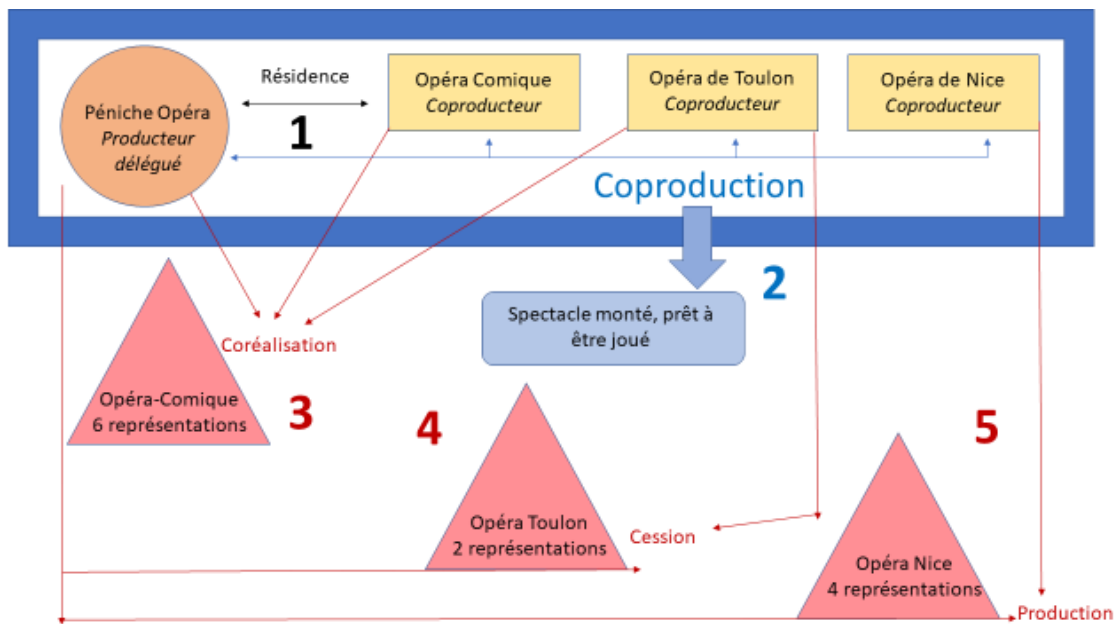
Péniche Opéra
*Producteur délégué*

Résidence

1

Opéra Comique
*Coproducteur*

Opéra de Toulon
*Coproducteur*

Opéra de Nice
*Coproducteur*

Coproduction

2

Spectacle monté, prêt à être joué

Coréalisation

Opéra-Comique
6 représentations

3

4

Opéra Toulon
2 représentations

Cession

5

Opéra Nice
4 représentations

Production